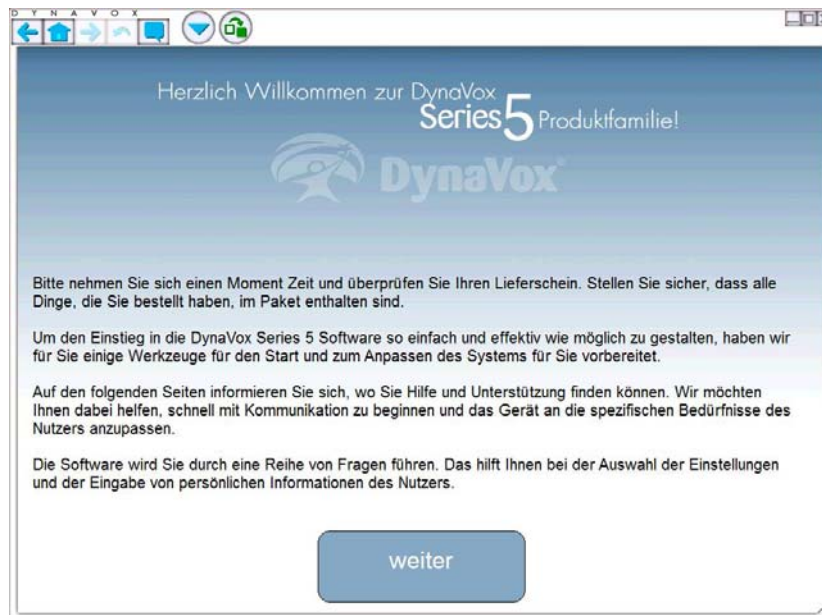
D Y N A V O X

Herzlich Willkommen zur DynaVox Series 5 Produktfamilie!

DynaVox

Bitte nehmen Sie sich einen Moment Zeit und überprüfen Sie Ihren Lieferschein. Stellen Sie sicher, dass alle Dinge, die Sie bestellt haben, im Paket enthalten sind.

Um den Einstieg in die DynaVox Series 5 Software so einfach und effektiv wie möglich zu gestalten, haben wir für Sie einige Werkzeuge für den Start und zum Anpassen des Systems für Sie vorbereitet.

Auf den folgenden Seiten informieren Sie sich, wo Sie Hilfe und Unterstützung finden können. Wir möchten Ihnen dabei helfen, schnell mit Kommunikation zu beginnen und das Gerät an die spezifischen Bedürfnisse des Nutzers anzupassen.

Die Software wird Sie durch eine Reihe von Fragen führen. Das hilft Ihnen bei der Auswahl der Einstellungen und der Eingabe von persönlichen Informationen des Nutzers.

weiter